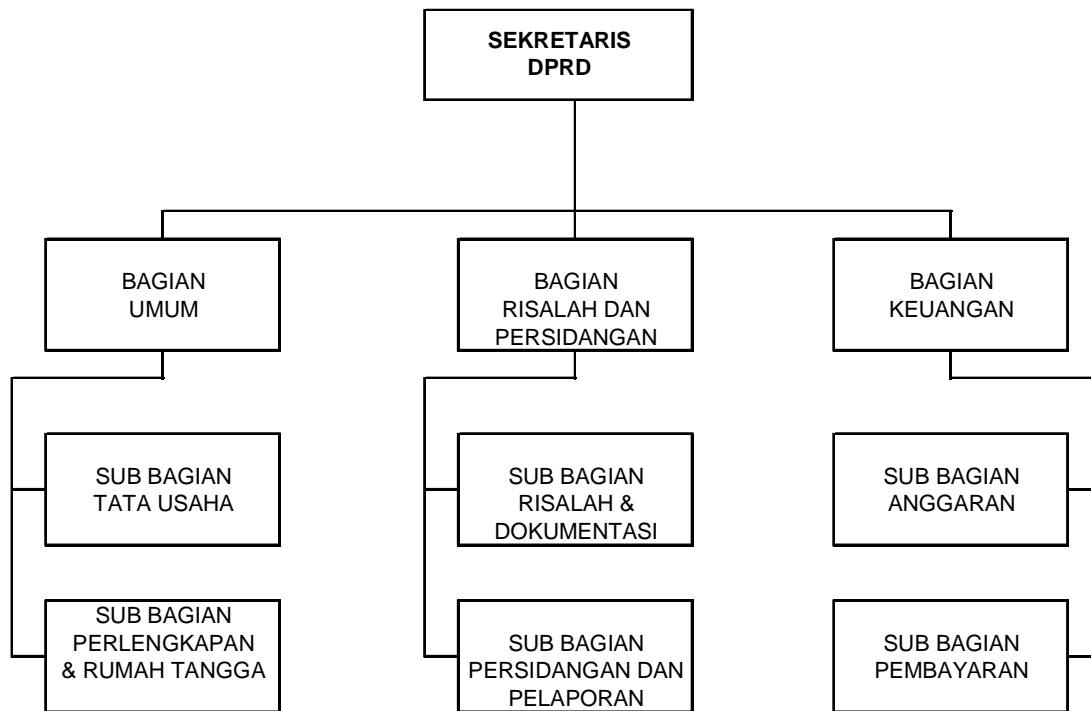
SEKRETARIS DPRD

BAGIAN UMUM

BAGIAN RISALAH DAN PERSIDANGAN

BAGIAN KEUANGAN

SUB BAGIAN TATA USAHA

SUB BAGIAN PERLENGKAPAN & RUMAH TANGGA

SUB BAGIAN RISALAH & DOKUMENTASI

SUB BAGIAN PERSIDANGAN DAN PELAPORAN

SUB BAGIAN ANGGARAN

SUB BAGIAN PEMBAYARAN